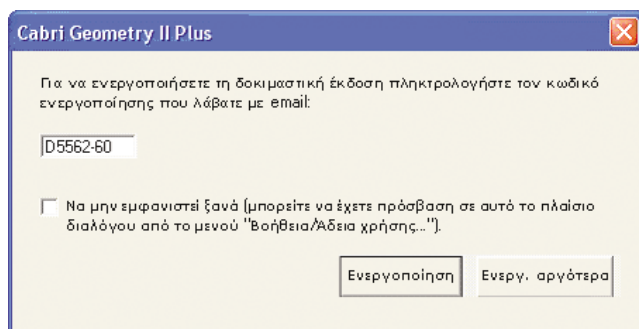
Cabri Geometry II Plus

Για να ενεργοποιήσετε τη δοκιμαστική έκδοση πληκτρολογήστε τον κωδικό ενεργοποίησης που λάβατε με email:

D5562-60

Να μην εμφανιστεί ξανά (μπορείτε να έχετε πρόσβαση σε αυτό το πλαίσιο διαλόγου από το μενού "Βοήθεια/Άδεια χρήσης...").

Ενεργοποίηση

Ενεργ. αργότερα